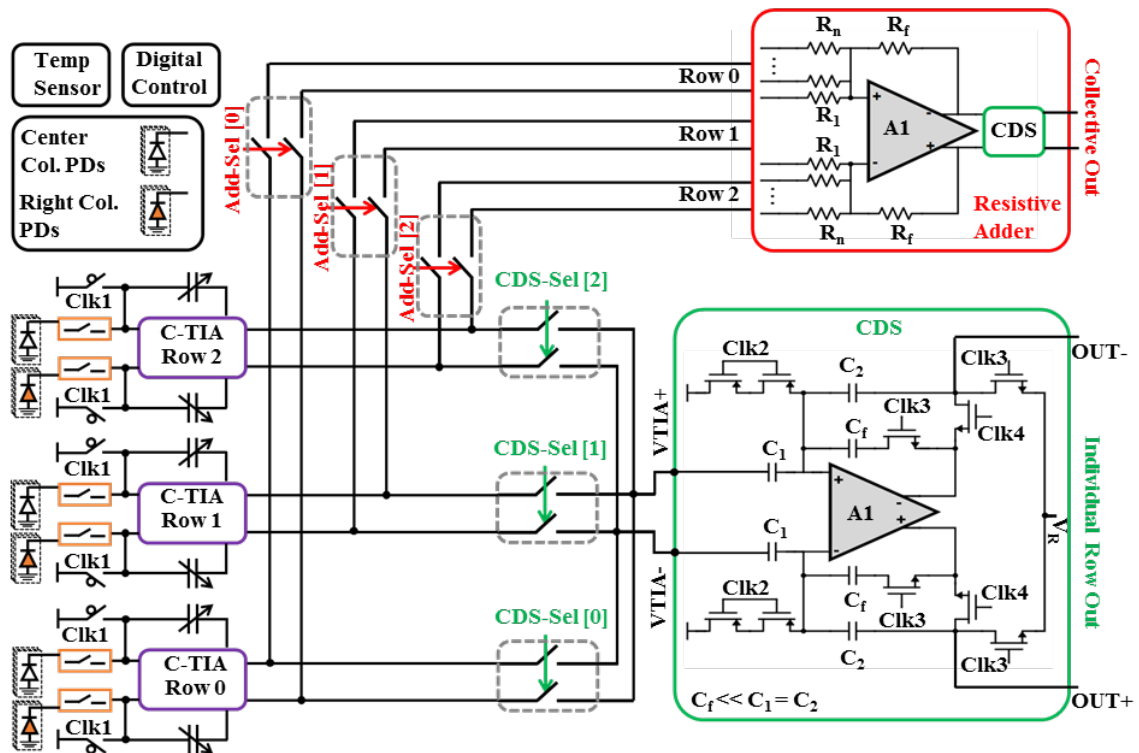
Temp Sensor

Digital Control

Center Col. PDs

Right Col. PDs

$R_n$ $R_f$

Row 0

$R_1$

A1

CDS

Row 1

$R_1$

Row 2

$R_n$ $R_f$

Collective Out

Resistive Adder

Add-Sel [0]

Add-Sel [1]

Add-Sel [2]

CDS-Sel [2]

Clk1

Clk1

C-TIA Row 2

Clk1

Clk1

C-TIA Row 1

CDS-Sel [1]

Clk1

Clk1

C-TIA Row 0

CDS-Sel [0]

CDS

Clk2

$C_2$

Clk3

OUT-

Clk3

$C_f$

Clk4

VTIA+

$C_1$

A1

$C_1$

$V_R$

Individual Row Out

VTIA-

Clk2

Clk4

$C_f$

Clk3

$C_2$

Clk3

$C_f << C_1 = C_2$

OUT+